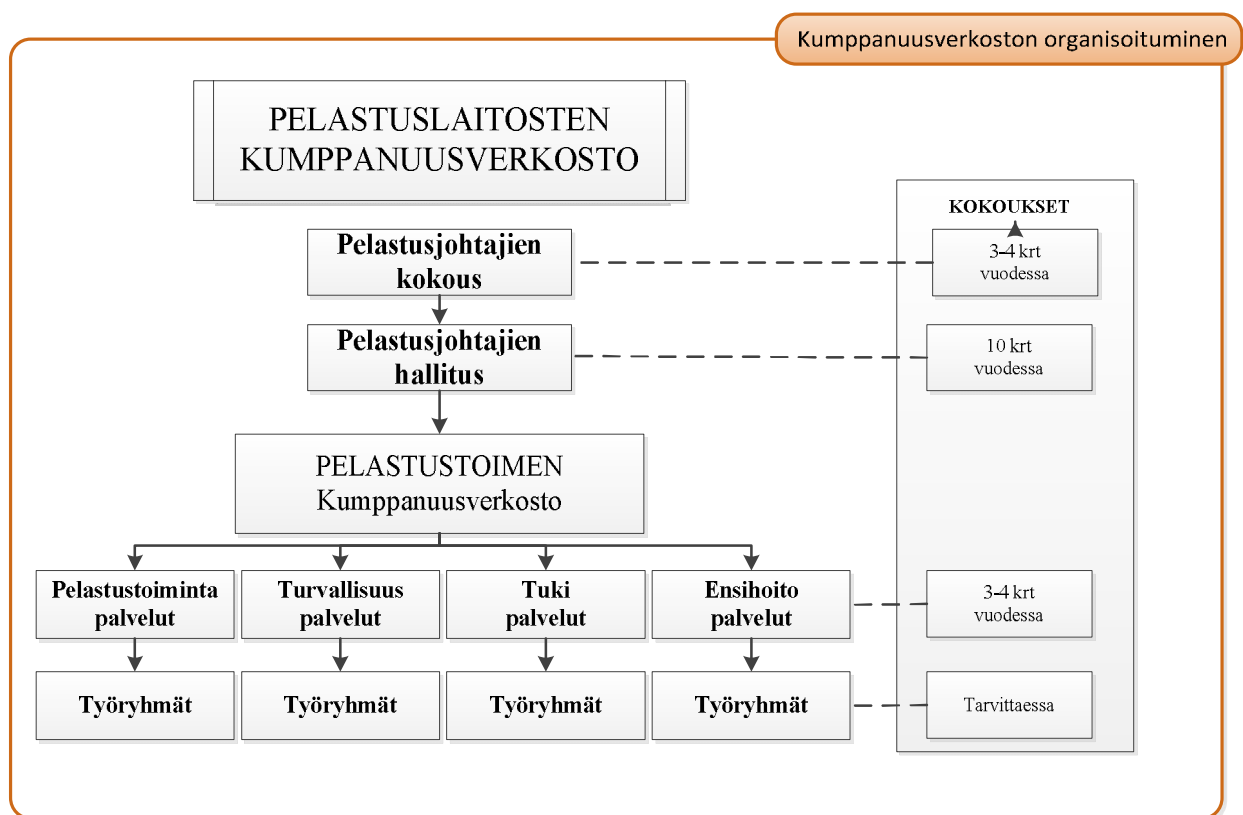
Kumppanuusverkoston organisoituminen

PELASTUSLAITOSTEN KUMPPANUUSVERKOSTO

Pelastusjohtajien kokous

Pelastusjohtajien hallitus

PELASTUSTOIMEN Kumppanuusverkosto

Pelastustoiminta palvelut

Turvallisuus palvelut

Tuki palvelut

Ensihoito palvelut

Työryhmät

Työryhmät

Työryhmät

Työryhmät

KOKOUKSET

3-4 krt vuodessa

10 krt vuodessa

3-4 krt vuodessa

Tarvittaessa